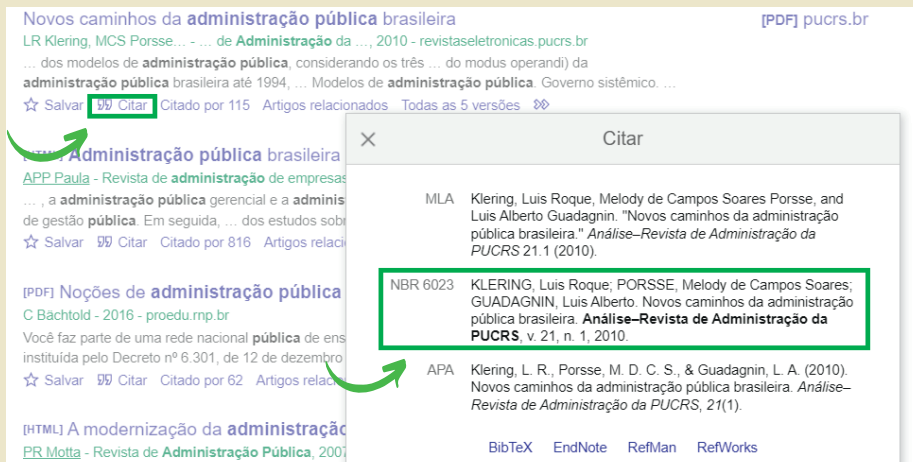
Novos caminhos da administração pública brasileira
LR Klering, MCS Porsse… - … de Administração da …, 2010 - revistaseletronicas.pucrs.br
… dos modelos de administração pública, considerando os três … do modus operandi) da administração pública brasileira até 1994, … Modelos de administração pública. Governo sistêmico.
☆ Salvar 99 Citar Citado por 115 Artigos relacionados Todas as 5 versões

[PDF] pucrs.br

[HTML] Administração pública brasileira
APP Paula - Revista de administração de empresas
… , a administração pública gerencial e a administ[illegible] … de gestão pública. Em seguida, … dos estudos sobr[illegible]
☆ Salvar 99 Citar Citado por 816 Artigos relacio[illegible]

[PDF] Noções de administração pública
C Bächtold - 2016 - proedu.rnp.br
Você faz parte de uma rede nacional pública de ens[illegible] instituída pelo Decreto nº 6.301, de 12 de dezembro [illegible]
☆ Salvar 99 Citar Citado por 62 Artigos relacio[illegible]

[HTML] A modernização da administraçã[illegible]
PR Motta - Revista de Administração Pública, 2007

×
Citar

MLA Klering, Luis Roque, Melody de Campos Soares Porsse, and Luis Alberto Guadagnin. "Novos caminhos da administração pública brasileira." Análise–Revista de Administração da PUCRS 21.1 (2010).

NBR 6023 KLERING, Luis Roque; PORSSE, Melody de Campos Soares; GUADAGNIN, Luis Alberto. Novos caminhos da administração pública brasileira. Análise–Revista de Administração da PUCRS, v. 21, n. 1, 2010.

APA Klering, L. R., Porsse, M. D. C. S., & Guadagnin, L. A. (2010). Novos caminhos da administração pública brasileira. Análise–Revista de Administração da PUCRS, 21(1).

BibTeX EndNote RefMan RefWorks